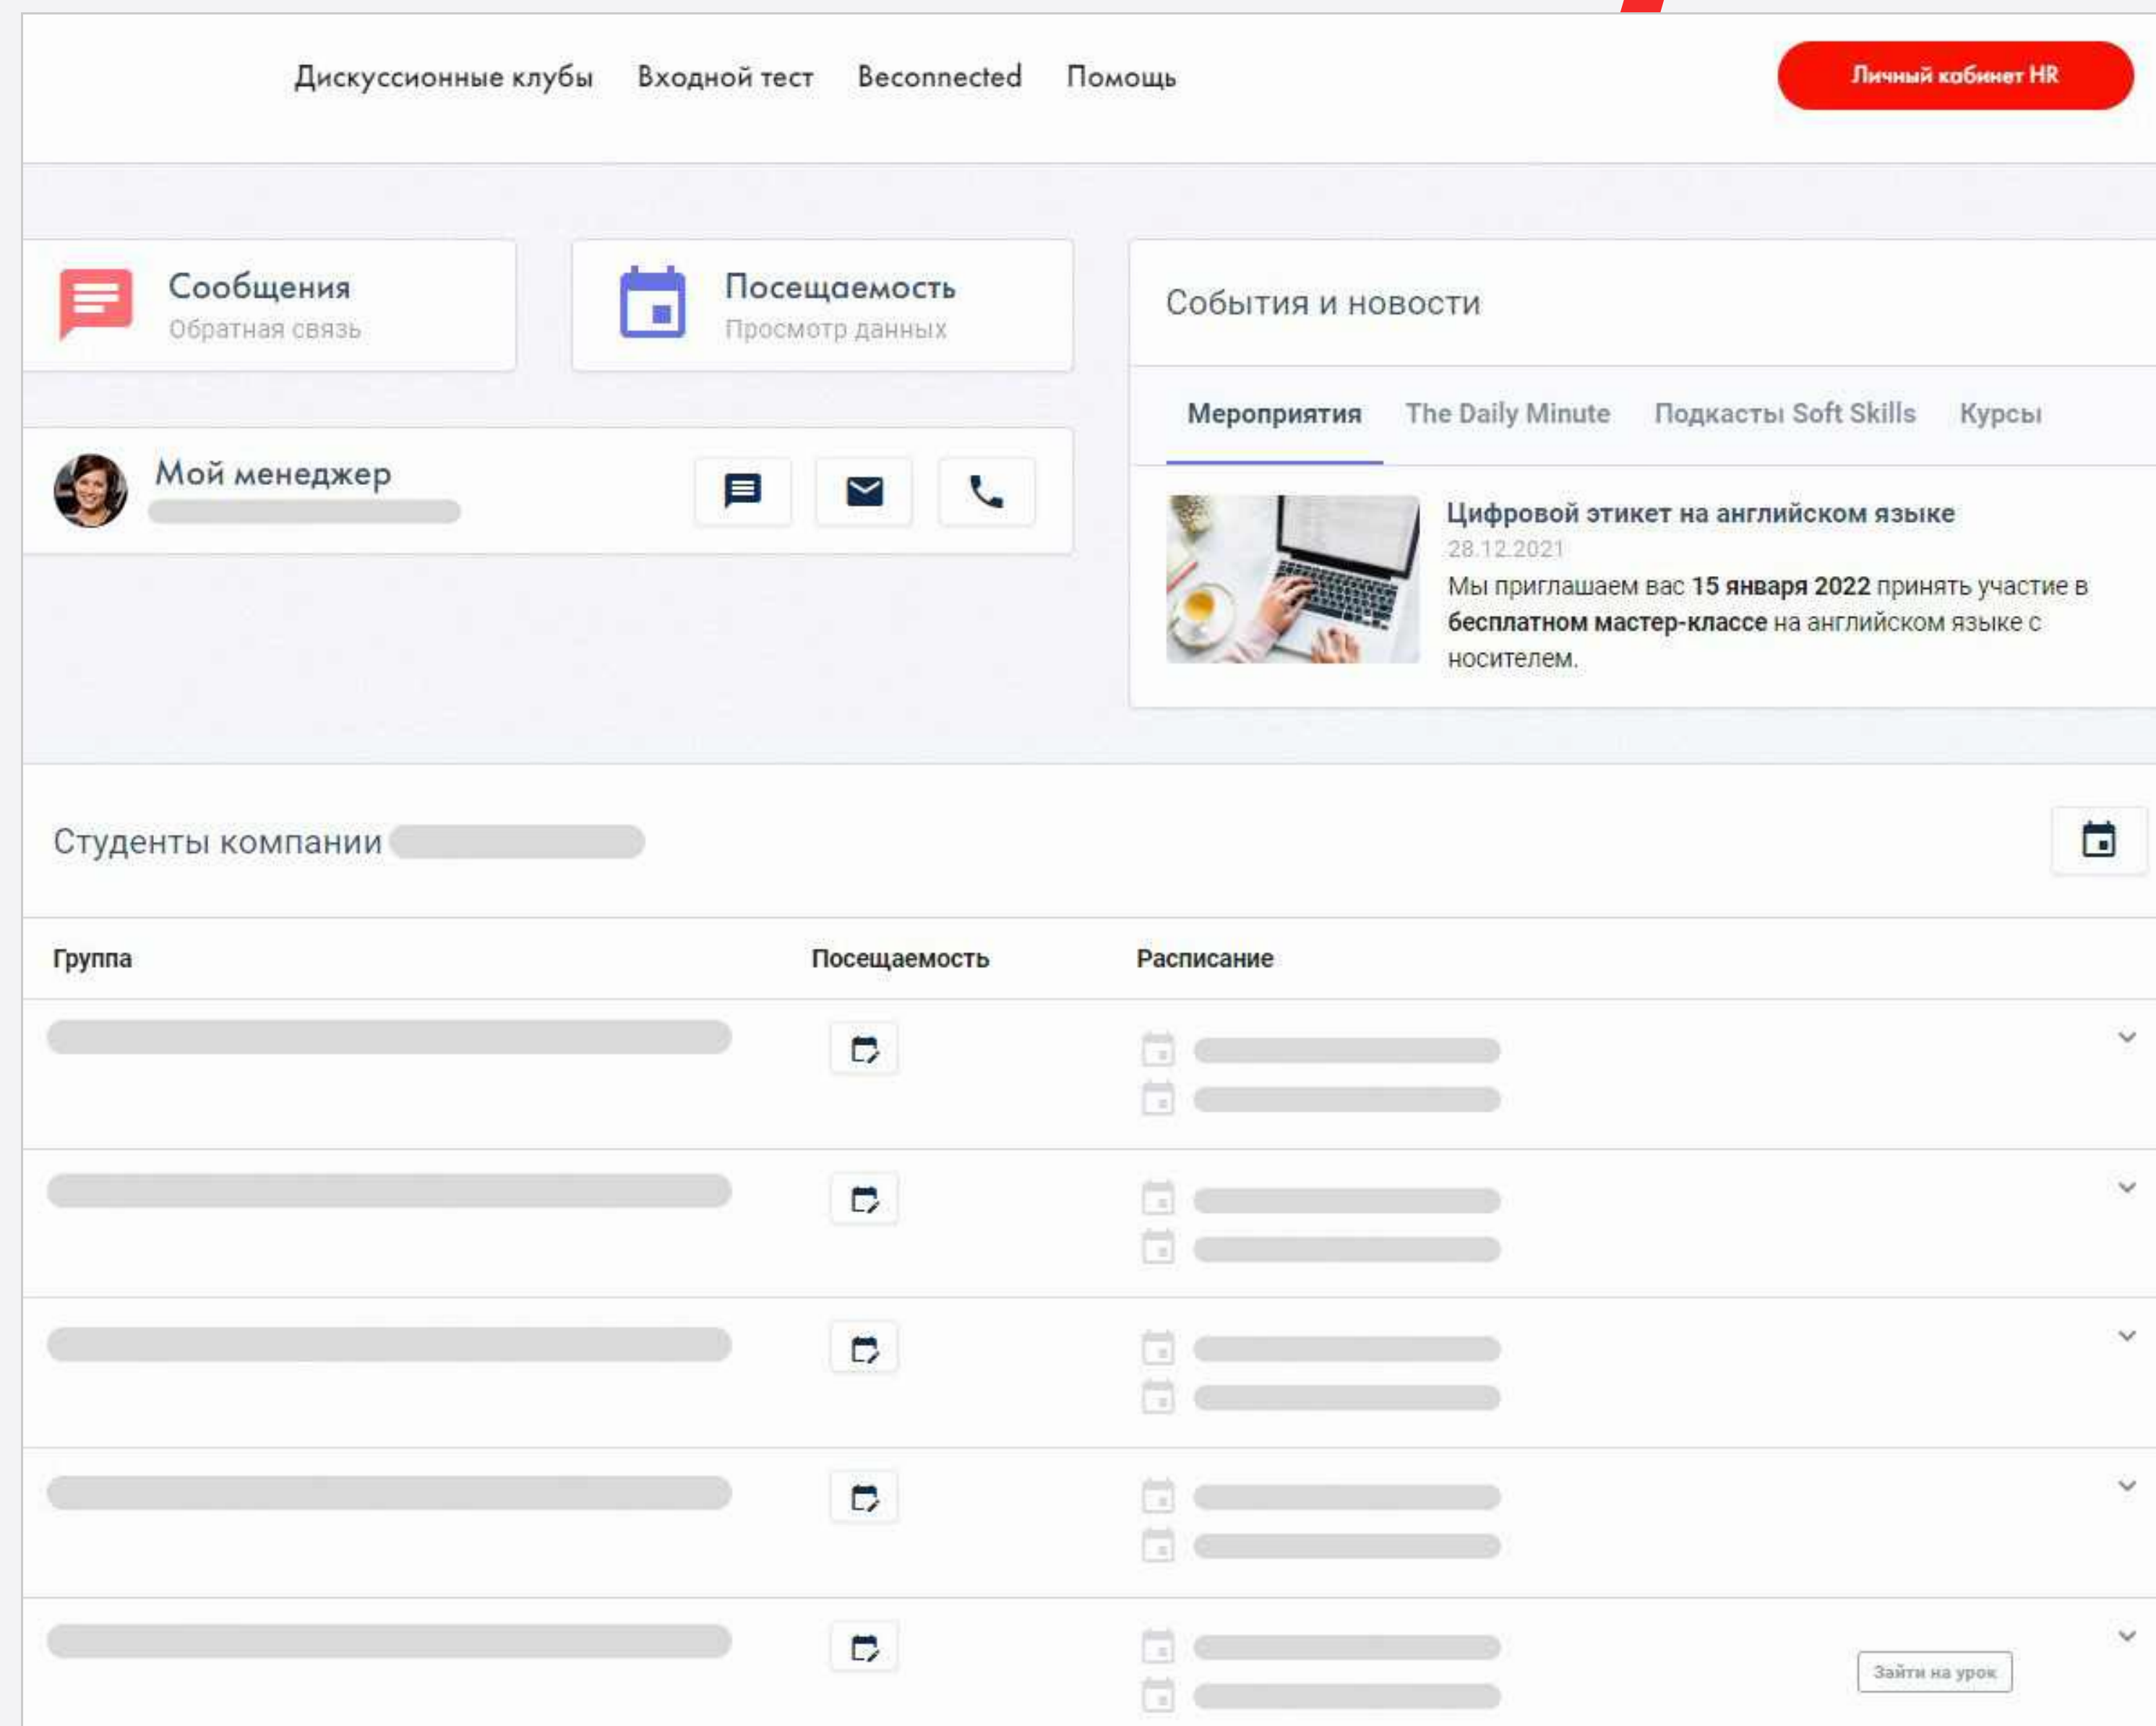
Дискуссионные клубы Входной тест Beconnected Помощь

Личный кабинет HR

Сообщения
Обратная связь

Посещаемость
Просмотр данных

События и новости

Мероприятия The Daily Minute Подкасты Soft Skills Курсы

Мой менеджер

Цифровой этикет на английском языке
28.12.2021
Мы приглашаем вас **15 января 2022** принять участие в **бесплатном мастер-классе** на английском языке с носителем.

Студенты компании

| Группа | Посещаемость | Расписание |
|---|---|---|

Зайти на урок